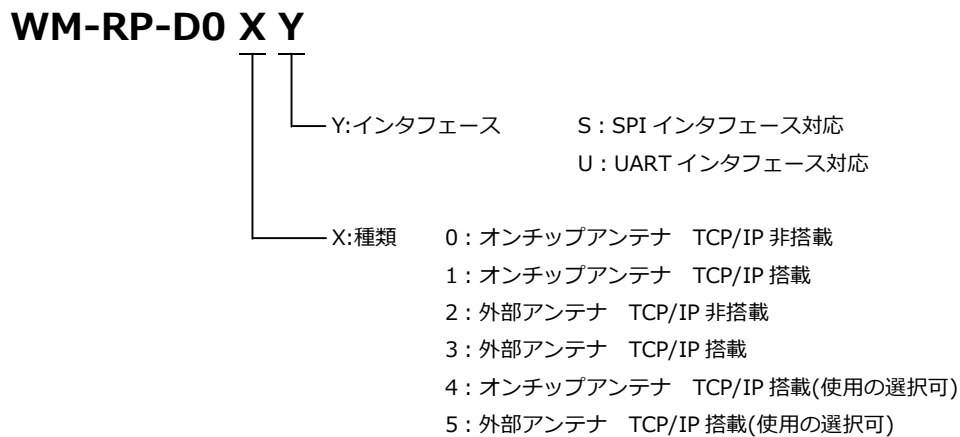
WM-RP-D0 X Y

Y:インタフェース　S：SPI インタフェース対応
U：UART インタフェース対応

X:種類　0：オンチップアンテナ　TCP/IP 非搭載
1：オンチップアンテナ　TCP/IP 搭載
2：外部アンテナ　TCP/IP 非搭載
3：外部アンテナ　TCP/IP 搭載
4：オンチップアンテナ　TCP/IP 搭載(使用の選択可)
5：外部アンテナ　TCP/IP 搭載(使用の選択可)